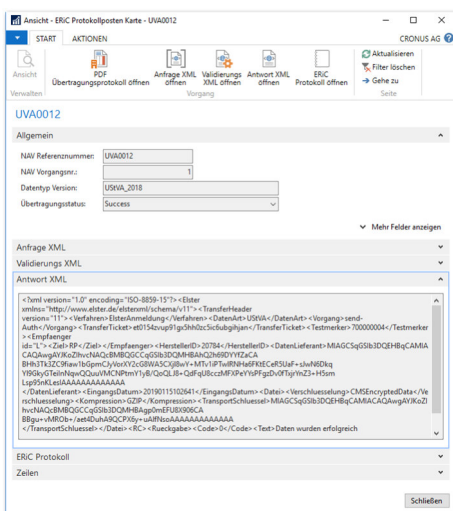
Ansicht - ERiC Protokollposten Karte - UVA0012

START AKTIONEN

CRONUS AG

Ansicht

PDF Übertragungsprotokoll öffnen

Anfrage XML öffnen

Validierungs XML öffnen

Antwort XML öffnen

ERiC Protokoll öffnen

Aktualisieren

Filter löschen

Gehe zu

Verwalten

Vorgang

Seite

UVA0012

Allgemein

NAV Referenznummer: UVA0012

NAV Vorgangsnr.: 1

Datentyp Version: UStVA_2018

Übertragungsstatus: Success

Mehr Felder anzeigen

Anfrage XML

Validierungs XML

Antwort XML

<?xml version="1.0" encoding="ISO-8859-15"?> <Elster xmlns="http://www.elster.de/elsterxml/schema/v11"> <TransferHeader version="11"> <Verfahren>ElsterAnmeldung</Verfahren> <DatenArt>UStVA</DatenArt> <Vorgang>send-Auth</Vorgang> <TransferTicket>et0154zvup91gs5hh0zc5ic6ubgihjan</TransferTicket> <Testmerker>700000004</Testmerker> <Empfaenger id="L"> <Ziel>RP</Ziel> </Empfaenger> <HerstellerID>20784</HerstellerID> <DatenLieferant>MIAGCSqGSIb3DQEHBqCAMIACAQAwgAYJKoZIhvcNAQcBMBQGCCqGSIb3DQMHBAhQ2h69DYYfZaCA BHhJTk3ZC9Iaw1bGpmClyVorXY2cG8WA5CXJj8wY+MTv1iPTwRNHa6FKtECeR5UaF+slwN6Dkq Y9GkyGTeInNqwQQuuVMCNPtmY1y8/QoQLJ8+QdFqU8cczMFXPeYYsPFgzDv0FTsjrYnZ3+H3sm Lsp95nKLesIAAAAAAAAAAAAA </DatenLieferant> <EingangsDatum>20190115102641</EingangsDatum> <Datei> <Verschluesselung>CMSEncryptedData</Verschluesselung> <Kompression>GZIP</Kompression> <TransportSchluessel>MIAGCSqGSIb3DQEHBqCAMIACAQAwgAYJKoZIhvcNAQcBMBQGCCqGSIb3DQMHBAgp0mEFU8X906CA BBgu+vMROb+/setdQuh49QCPX6y+uAftNoAAAAAAAAAAAAA </TransportSchluessel> </Datei> <RC> <Rueckgabe> <Code>0</Code> <Text>Daten wurden erfolgreich

ERiC Protokoll

Zeilen

Schließen